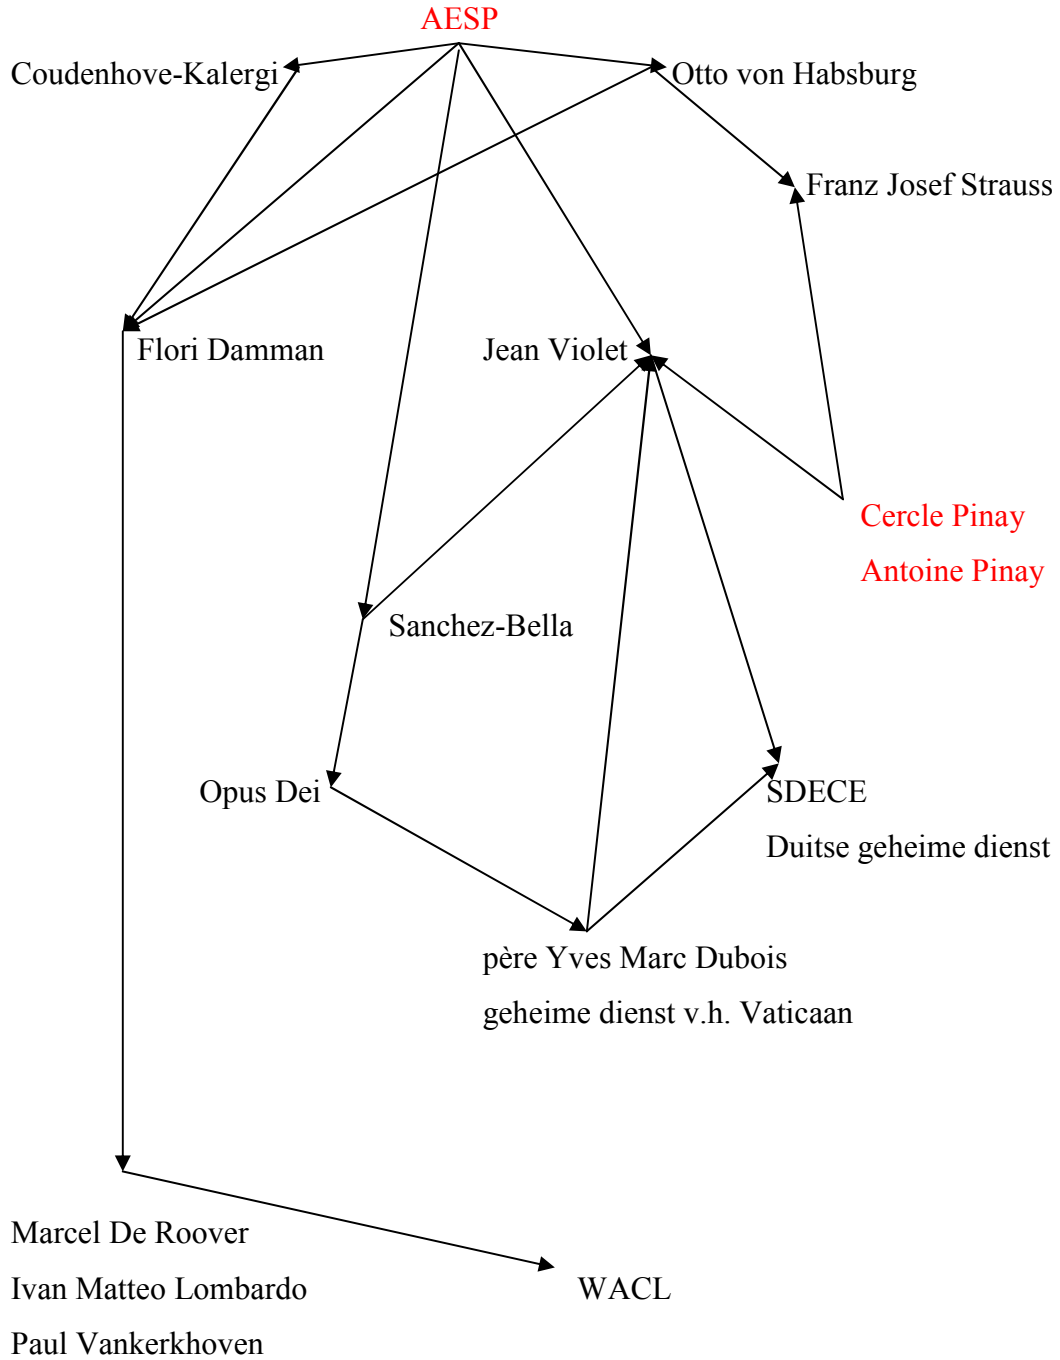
AESP

Coudenhove-Kalergi

Otto von Habsburg

Franz Josef Strauss

Flori Damman

Jean Violet

Cercle Pinay

Antoine Pinay

Sanchez-Bella

Opus Dei

SDECE

Duitse geheime dienst

père Yves Marc Dubois

geheime dienst v.h. Vaticaan

Marcel De Roover

Ivan Matteo Lombardo

Paul Vankerkhoven

WACL